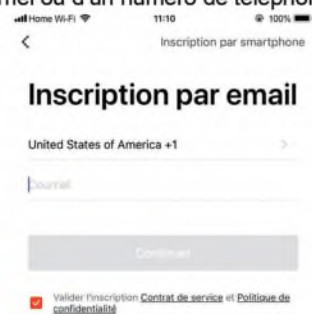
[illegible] ou d'un numéro de télépho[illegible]

Home Wi-Fi 11:10 100%

<

Inscription par smartphone

Inscription par email

United States of America +1

>

Courriel

Continuer

Valider l'inscription Contrat de service et Politique de confidentialité